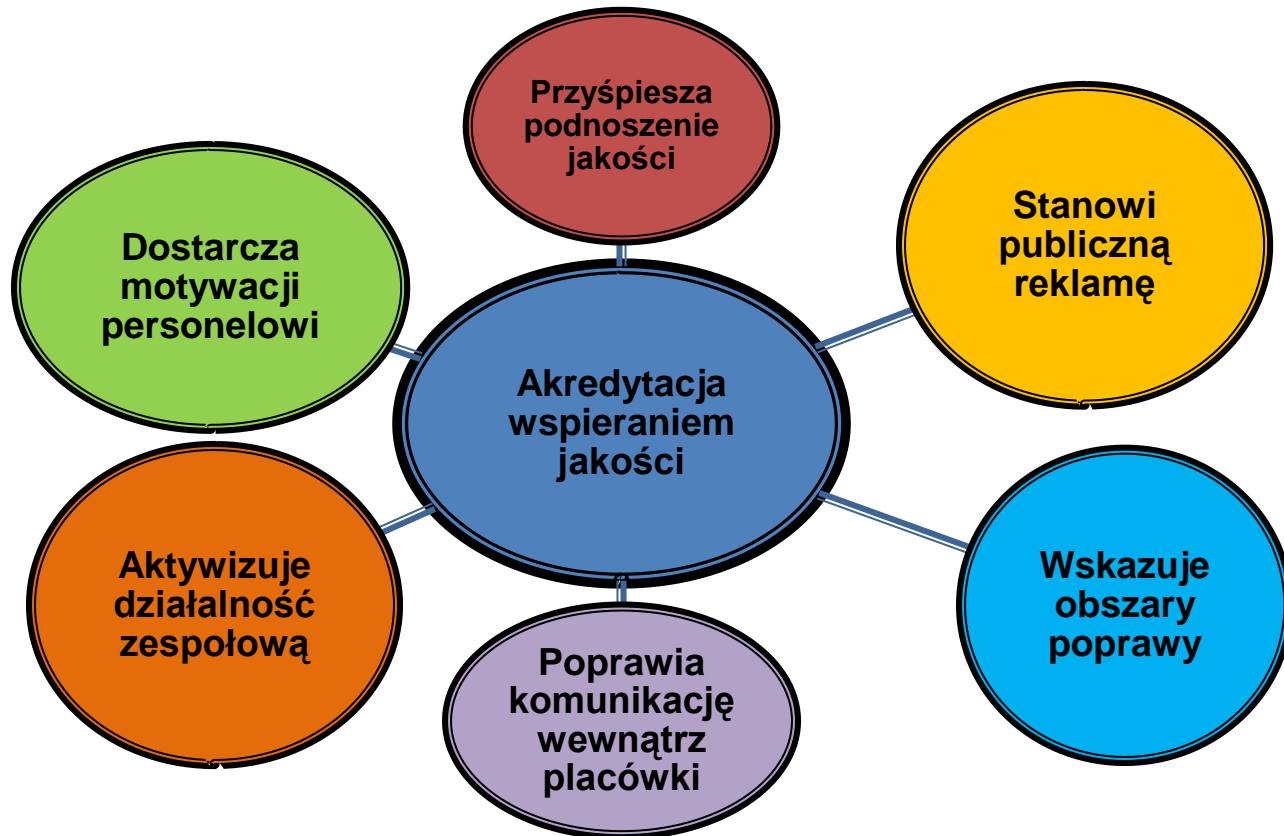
Przyśpiesza podnoszenie jakości

Dostarcza motywacji personelowi

Stanowi publiczną reklamę

Akredytacja wspieraniem jakości

Aktywizuje działalność zespołową

Wskazuje obszary poprawy

Poprawia komunikację wewnątrz placówki